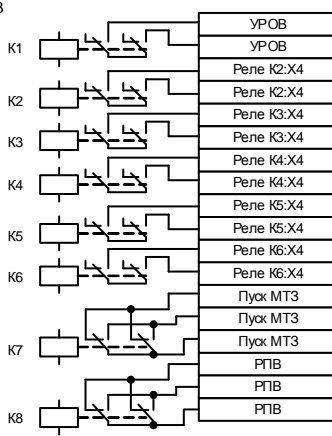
8
K1
K2
K3
K4
K5
K6
K7
K8

| УРОВ |
|---|
| УРОВ |
| Реле К2:Х4 |
| Реле К2:Х4 |
| Реле К3:Х4 |
| Реле К3:Х4 |
| Реле К4:Х4 |
| Реле К4:Х4 |
| Реле К5:Х4 |
| Реле К5:Х4 |
| Реле К6:Х4 |
| Реле К6:Х4 |
| Пуск МТЗ |
| Пуск МТЗ |
| Пуск МТЗ |
| РПВ |
| РПВ |
| РПВ |